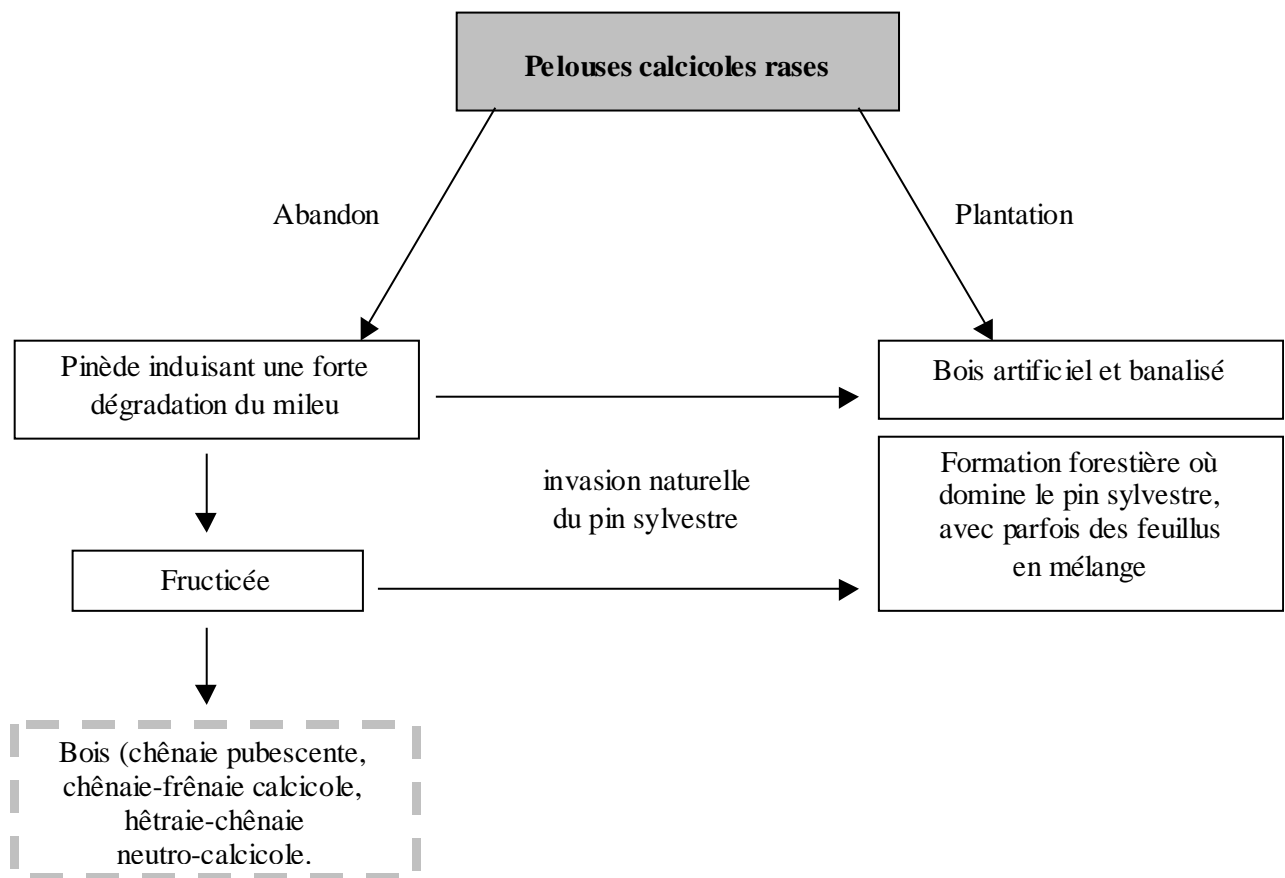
Pelouses calcicoles rases

Abandon

Plantation

Pinède induisant une forte dégradation du mileu

Bois artificiel et banalisé

invasion naturelle du pin sylvestre

Formation forestière où domine le pin sylvestre, avec parfois des feuillus en mélange

Fructicée

Bois (chênaie pubescente, chênaie-frênaie calcicole, hêtraie-chênaie neutro-calcicole.